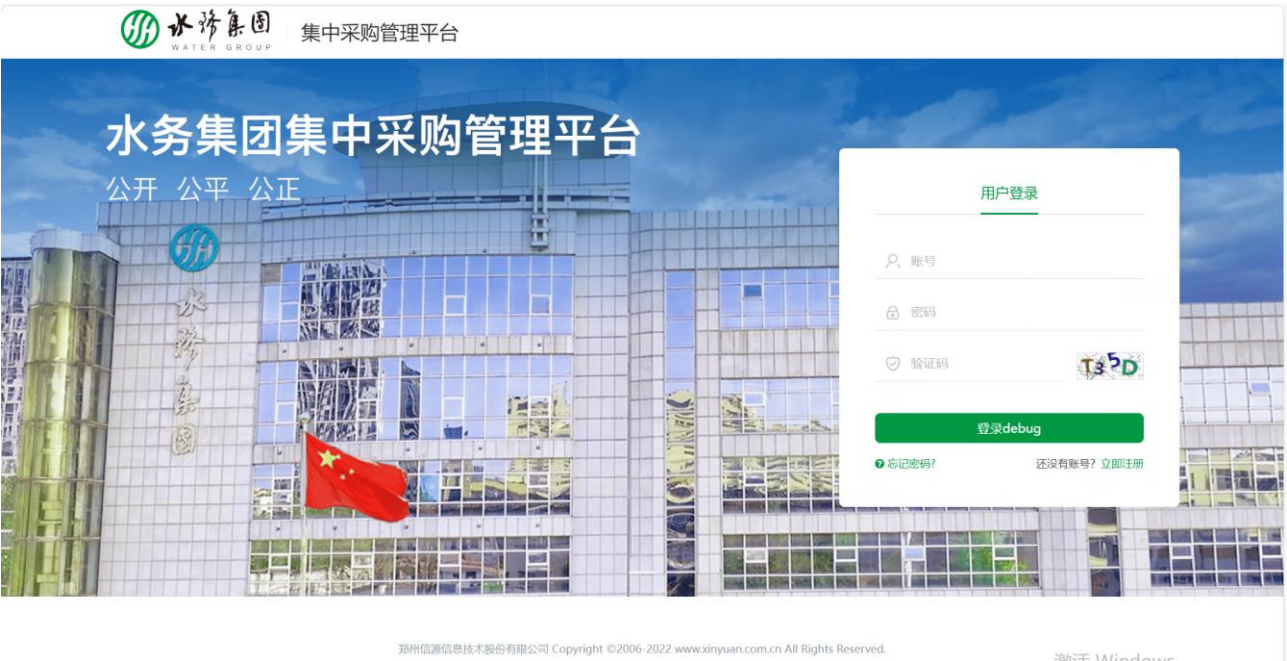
水务集团
WATER GROUP
集中采购管理平台

水务集团集中采购管理平台
公开 公平 公正

水务集团

用户登录

账号
密码
验证码
T35D

登录debug

忘记密码?
还没有账号? 立即注册

郑州信源信息技术股份有限公司 Copyright ©2006-2022 www.xinyuan.com.cn All Rights Reserved.

激活 Windows